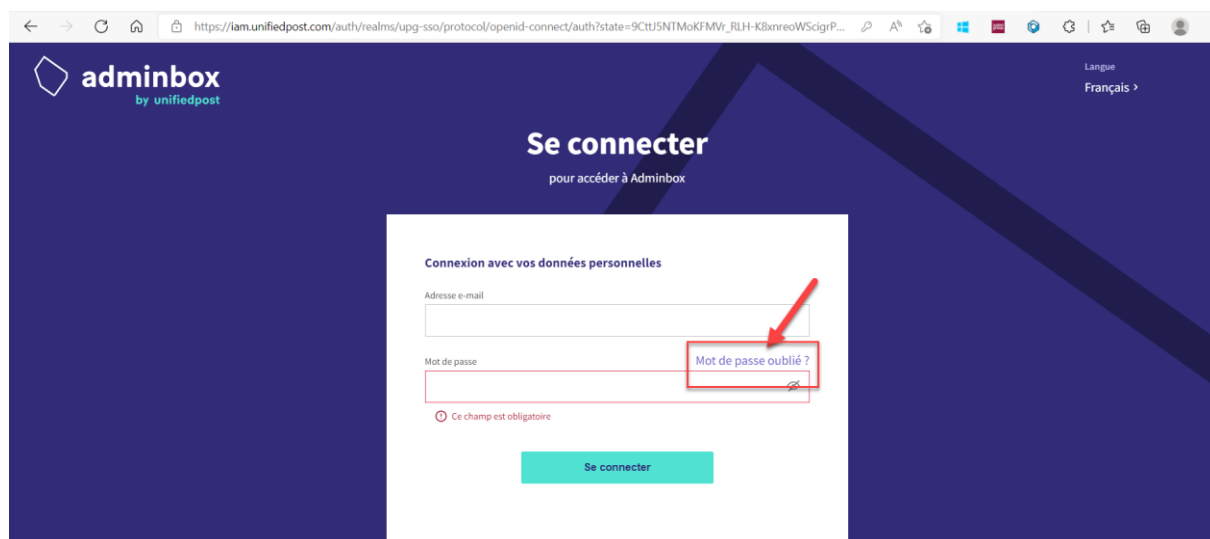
https://iam.unifiedpost.com/auth/realms/upg-sso/protocol/openid-connect/auth?state=9CttJ5NTMoKFMVr_RLH-K8xnreoWScigrP...

adminbox
by unifiedpost

Langue
Français >

Se connecter

pour accéder à Adminbox

Connexion avec vos données personnelles

Adresse e-mail

Mot de passe

Mot de passe oublié ?

Ce champ est obligatoire

Se connecter